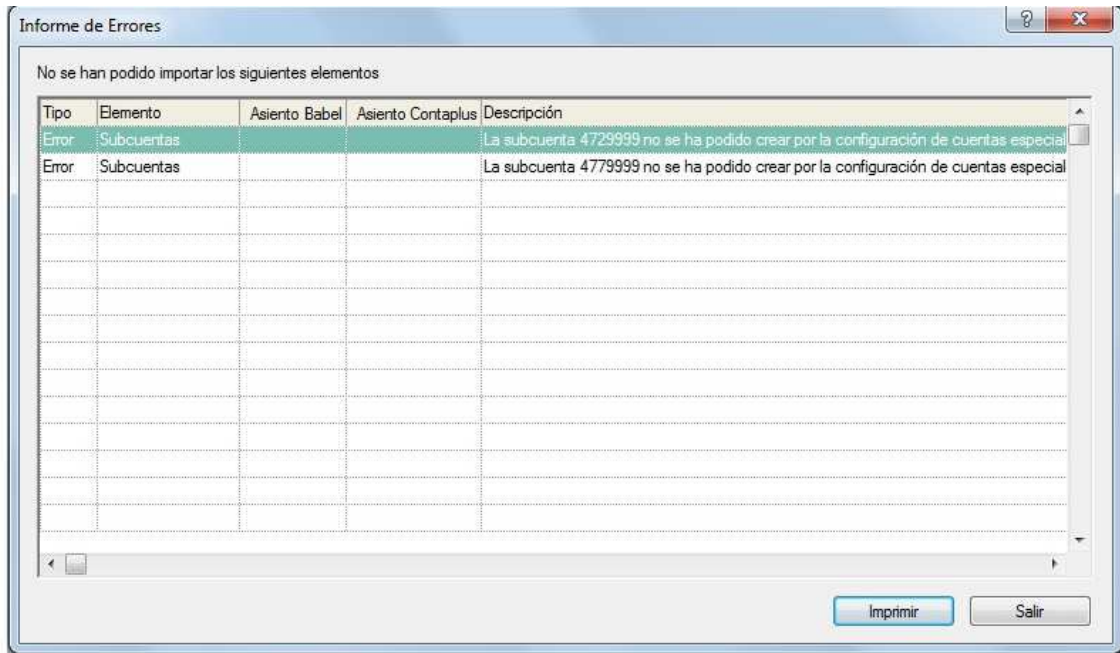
Informe de Errores

No se han podido importar los siguientes elementos

| Tipo | Elemento | Asiento Babel | Asiento Contaplus | Descripción |
|---|---|---|---|---|
| Error | Subcuentas | | | La subcuenta 4729999 no se ha podido crear por la configuración de cuentas especial |
| Error | Subcuentas | | | La subcuenta 4779999 no se ha podido crear por la configuración de cuentas especial |

Imprimir

Salir